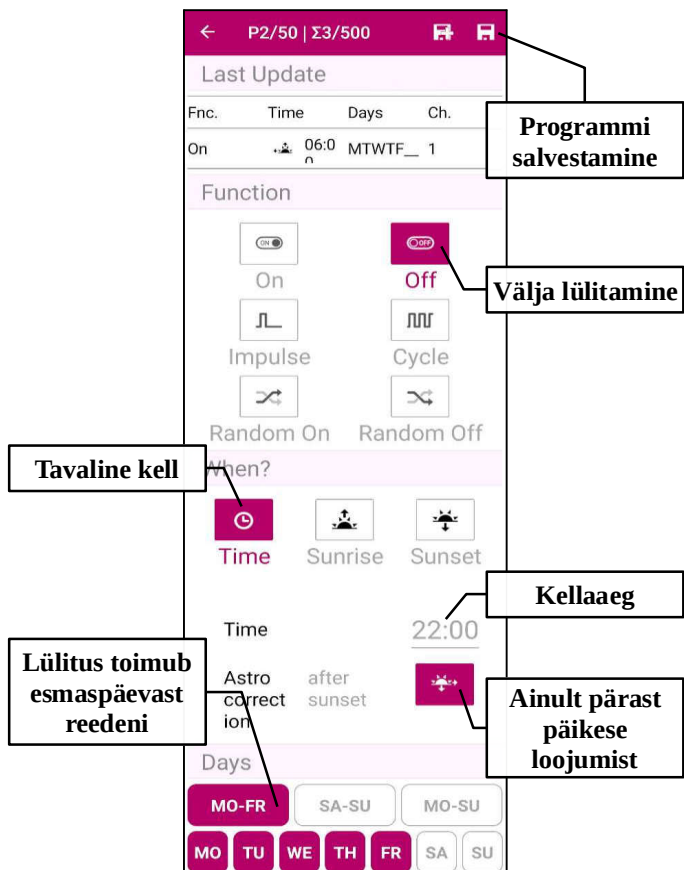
← P2/50 | Σ3/500

Last Update

| Fnc. | Time | Days | Ch. |
|---|---|---|---|
| On | 06:00 | MTWTF__ | 1 |

Programmi salvestamine

Function

ON On

OFF Off

Välja lülitamine

Impulse

Cycle

Random On

Random Off

Tavaline kell

When?

Time

Sunrise

Sunset

Kellaaeg

Time

22:00

Lülitus toimub esmaspäevast reedeni

Astro correction

after sunset

Ainult pärast päikese loojumist

Days

MO-FR

SA-SU

MO-SU

MO TU WE TH FR SA SU